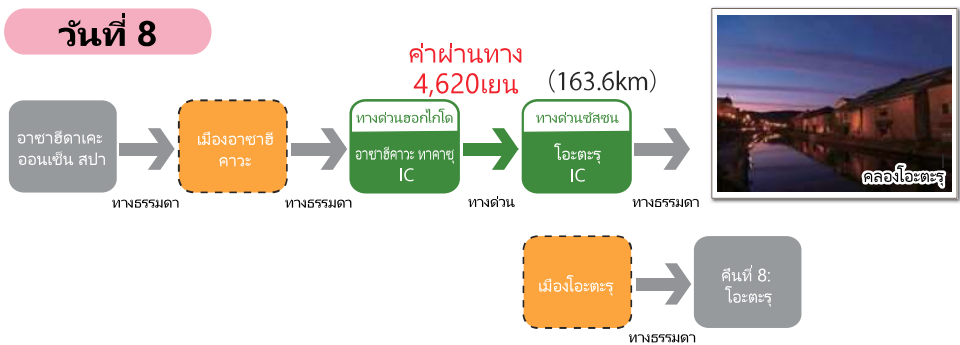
วันที่ 8

ค่าผ่านทาง
4,620เยน

(163.6km)

อาซาฮิดาเคะ ออนเซ็น สปา

ทางธรรมดา

เมืองอาซาฮิคาวะ

ทางธรรมดา

ทางด่วนฮอกไกโด
อาซาฮิคาวะ ทาคาซุ IC

ทางด่วน

ทางด่วนซัสซน
โอตะรุ IC

ทางธรรมดา

คลองโอตะรุ

เมืองโอตะรุ

ทางธรรมดา

คืนที่ 8:
โอตะรุ